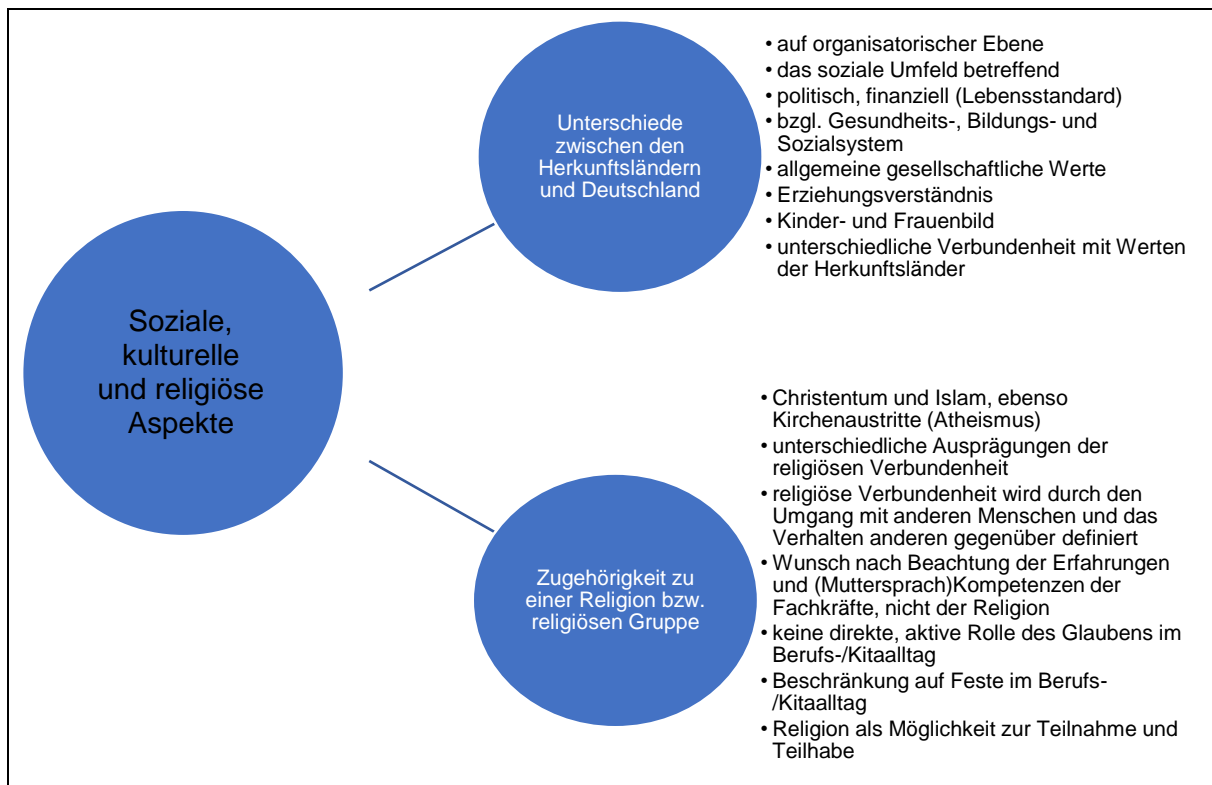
Soziale, kulturelle und religiöse Aspekte

Unterschiede zwischen den Herkunftsländern und Deutschland

- auf organisatorischer Ebene
- das soziale Umfeld betreffend
- politisch, finanziell (Lebensstandard)
- bzgl. Gesundheits-, Bildungs- und Sozialsystem
- allgemeine gesellschaftliche Werte
- Erziehungsverständnis
- Kinder- und Frauenbild
- unterschiedliche Verbundenheit mit Werten der Herkunftsländer

Zugehörigkeit zu einer Religion bzw. religiösen Gruppe

- Christentum und Islam, ebenso Kirchenaustritte (Atheismus)
- unterschiedliche Ausprägungen der religiösen Verbundenheit
- religiöse Verbundenheit wird durch den Umgang mit anderen Menschen und das Verhalten anderen gegenüber definiert
- Wunsch nach Beachtung der Erfahrungen und (Muttersprach)Kompetenzen der Fachkräfte, nicht der Religion
- keine direkte, aktive Rolle des Glaubens im Berufs-/Kitaalltag
- Beschränkung auf Feste im Berufs-/Kitaalltag
- Religion als Möglichkeit zur Teilnahme und Teilhabe